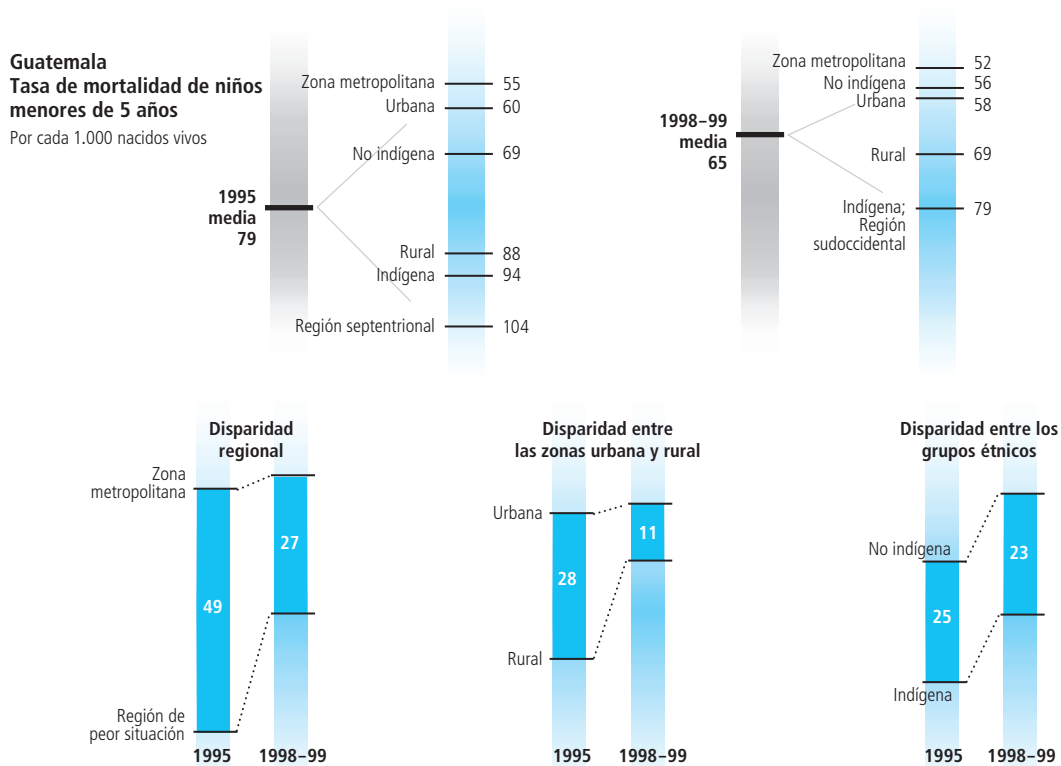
Guatemala
Tasa de mortalidad de niños menores de 5 años
Por cada 1.000 nacidos vivos

1995
media
79

Zona metropolitana 55
Urbana 60
No indígena 69
Rural 88
Indígena 94
Región septentrional 104

1998–99
media
65

Zona metropolitana 52
No indígena 56
Urbana 58
Rural 69
Indígena; Región sudoccidental 79

Disparidad regional
Zona metropolitana
Región de peor situación
49
27
1995
1998–99

Disparidad entre las zonas urbana y rural
Urbana
Rural
28
11
1995
1998–99

Disparidad entre los grupos étnicos
No indígena
Indígena
25
23
1995
1998–99